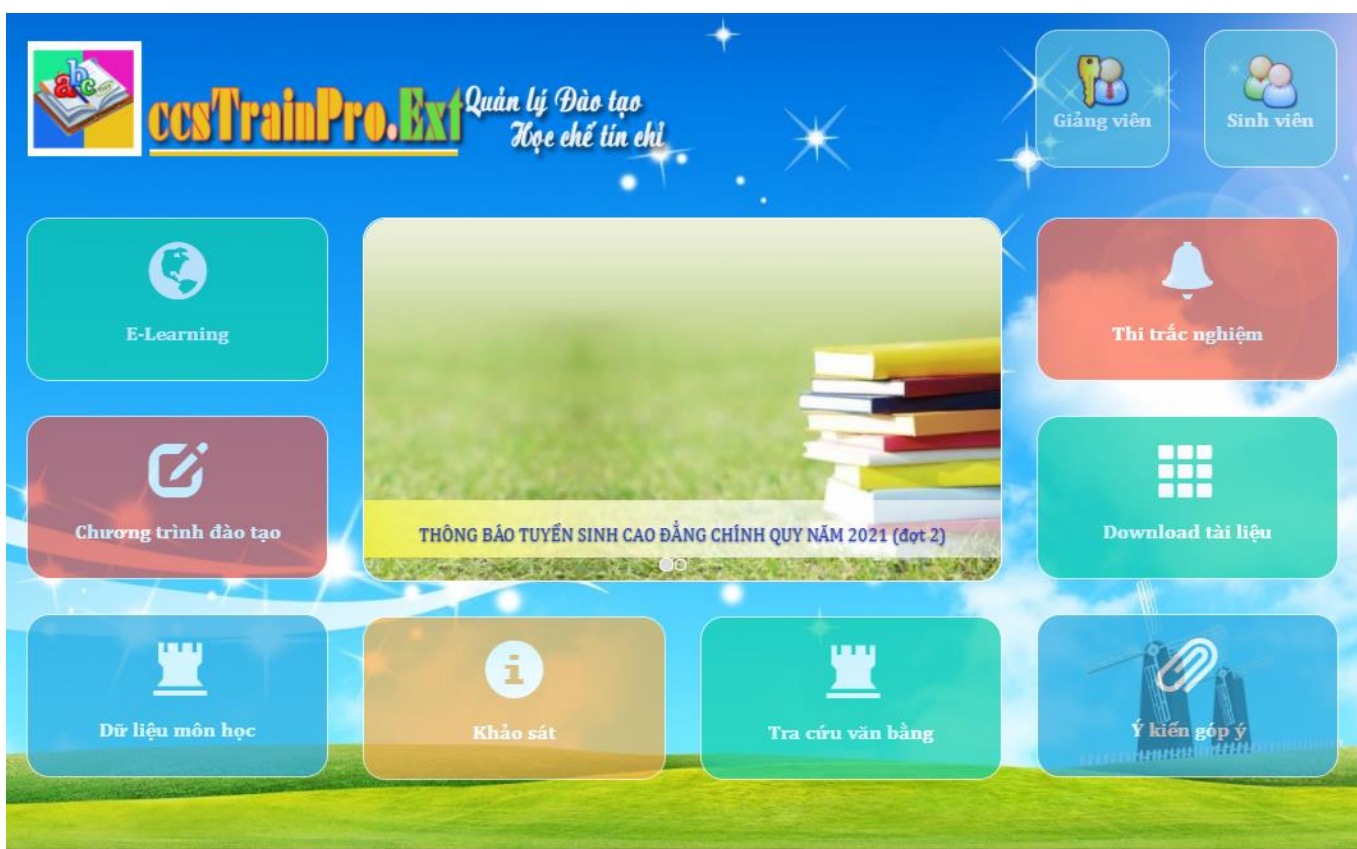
abc

ccsTrainPro.Ext Quản lý Đào tạo Học chế tín chỉ

Giảng viên

Sinh viên

E-Learning

THÔNG BÁO TUYỂN SINH CAO ĐẲNG CHÍNH QUY NĂM 2021 (đợt 2)

Thi trắc nghiệm

Chương trình đào tạo

Download tài liệu

Dữ liệu môn học

Khảo sát

Tra cứu văn bằng

Ý kiến góp ý